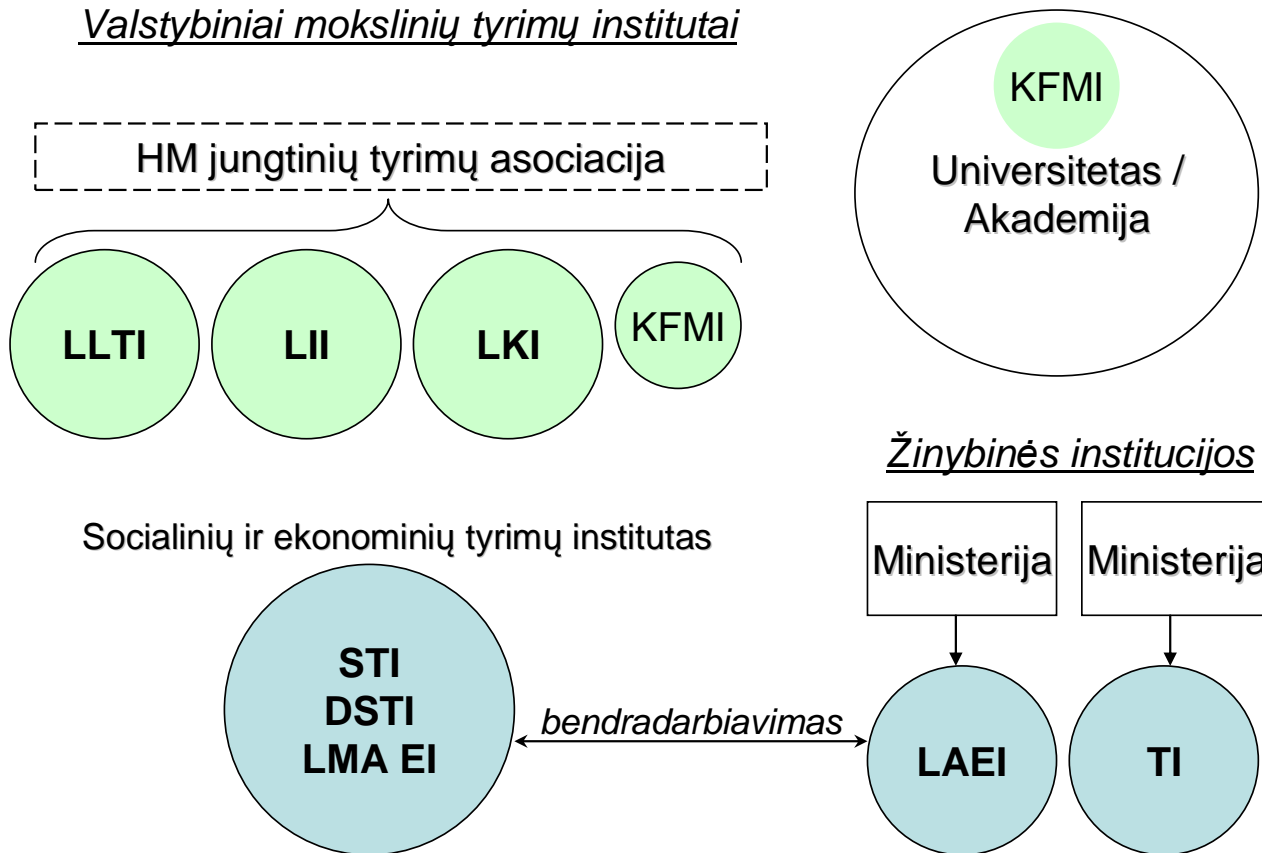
Valstybiniai mokslinių tyrimų institutai

HM jungtinių tyrimų asociacija

LLTI

LII

LKI

KFMI

KFMI

Universitetas / Akademija

Žinybinės institucijos

Socialinių ir ekonominių tyrimų institutas

Ministerija

Ministerija

STI
DSTI
LMA EI

bendradarbiavimas

LAEI

TI